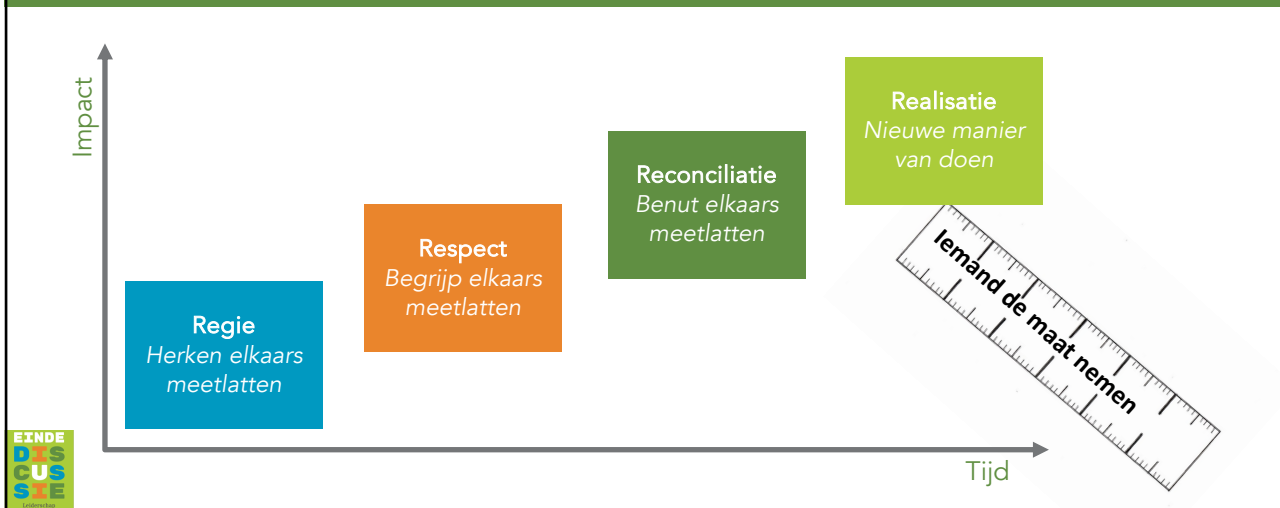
Impact

Regie
Herken elkaars meetlatten

Respect
Begrijp elkaars meetlatten

Reconciliatie
Benut elkaars meetlatten

Realisatie
Nieuwe manier van doen

Iemand de maat nemen

Tijd

EINDE
DIS
CUS
SIE
Leiderschap